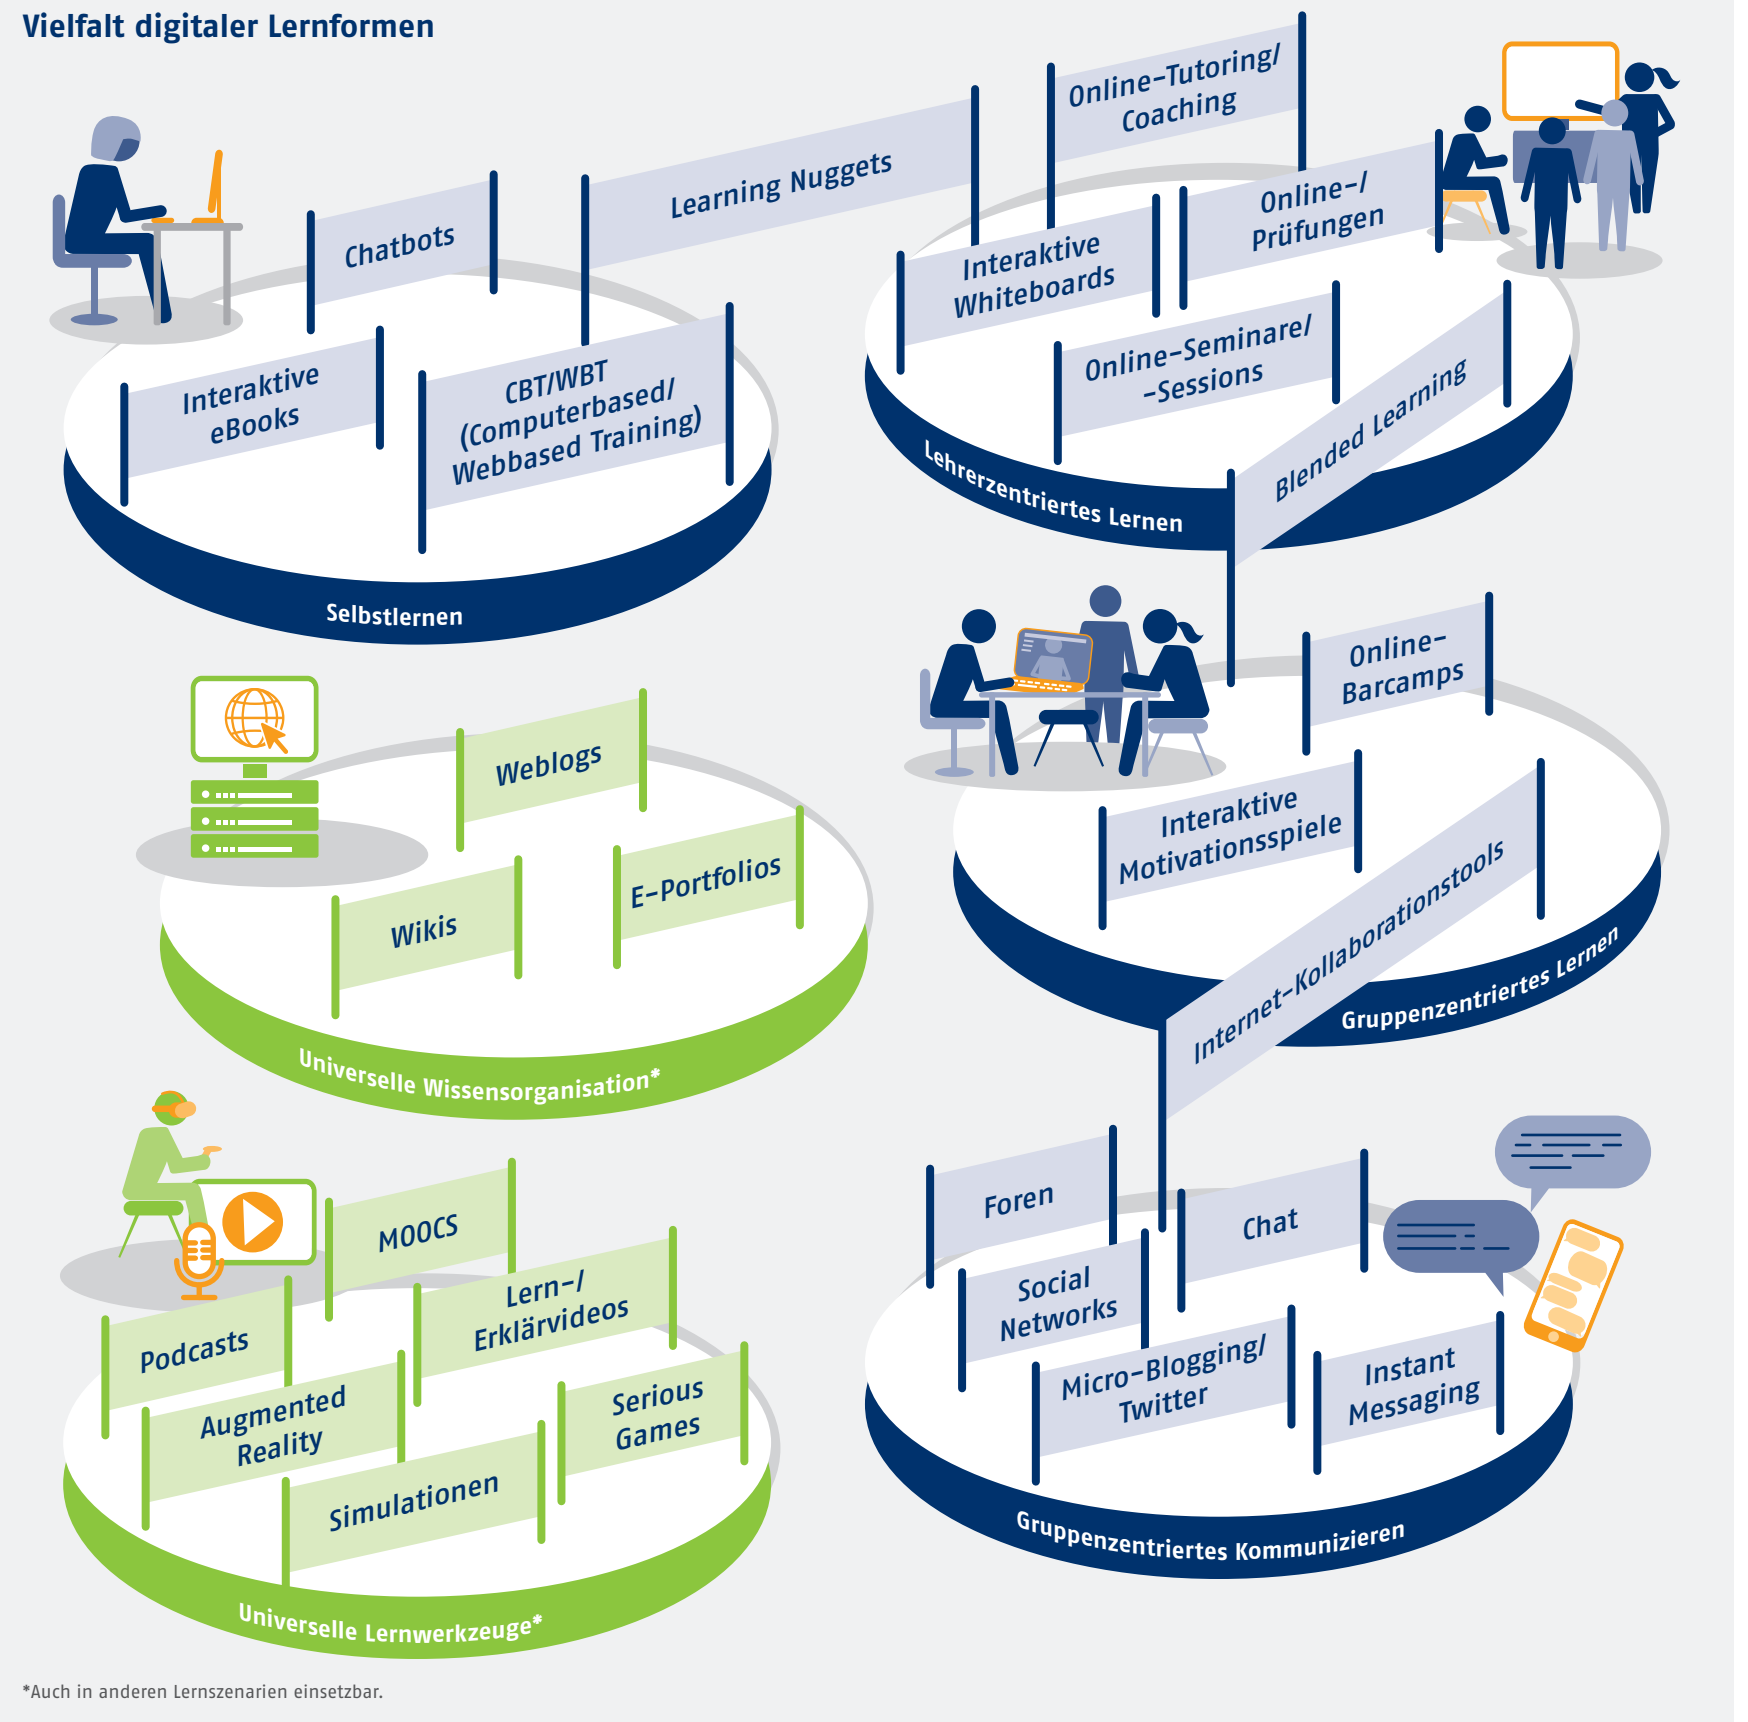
Vielfalt digitaler Lernformen

Online-Tutoring/ Coaching

Learning Nuggets

Chatbots

Interaktive eBooks

CBT/WBT (Computerbased/ Webbased Training)

Selbstlernen

Interaktive Whiteboards

Online-/ Prüfungen

Online-Seminare/ -Sessions

Blended Learning

Lehrerzentriertes Lernen

Online-Barcamps

Interaktive Motivationsspiele

Internet-Kollaborationstools

Gruppenzentriertes Lernen

Weblogs

Wikis

E-Portfolios

Universelle Wissensorganisation*

MOOCS

Podcasts

Lern-/ Erklärvideos

Augmented Reality

Serious Games

Simulationen

Universelle Lernwerkzeuge*

Foren

Chat

Social Networks

Micro-Blogging/ Twitter

Instant Messaging

Gruppenzentriertes Kommunizieren

*Auch in anderen Lernszenarien einsetzbar.